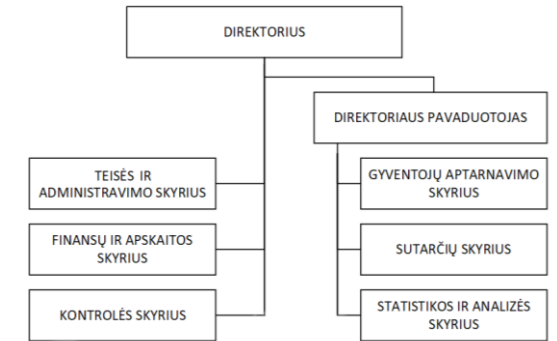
DIREKTORIUS

DIREKTORIAUS PAVADUOTOJAS

TEISĖS IR ADMINISTRAVIMO SKYRIUS

FINANSŲ IR APSKAITOS SKYRIUS

KONTROLĖS SKYRIUS

GYVENTOJŲ APTARNAVIMO SKYRIUS

SUTARČIŲ SKYRIUS

STATISTIKOS IR ANALIZĖS SKYRIUS